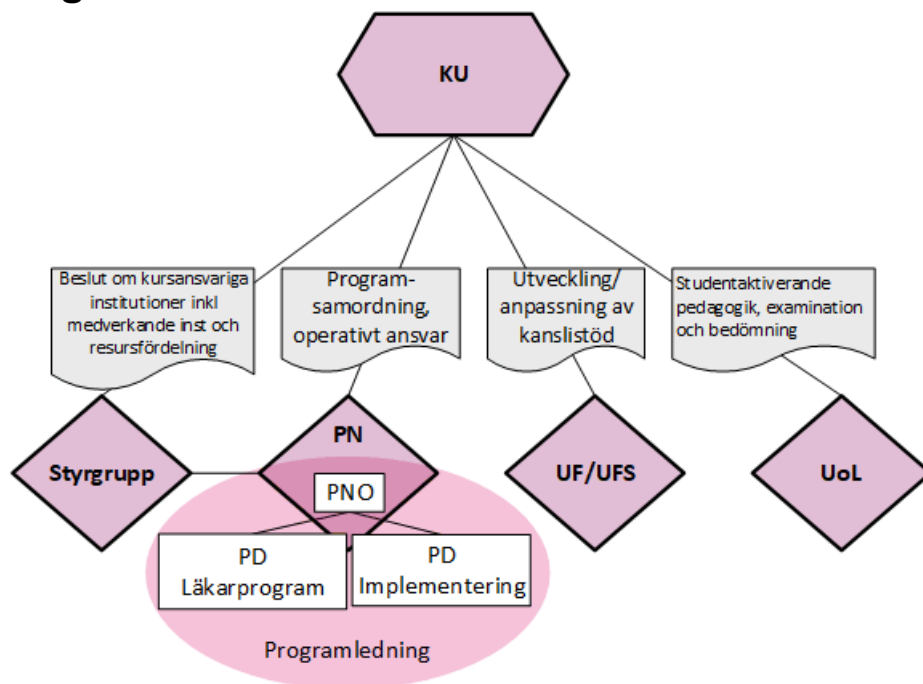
KU

Beslut om kursansvariga institutioner inkl medverkande inst och resursfördelning

Program-samordning, operativt ansvar

Utveckling/ anpassning av kanslistöd

Studentaktiverande pedagogik, examination och bedömning

Styrgrupp

PN

PNO

UF/UFS

UoL

PD Läkarprogram

PD Implementering

Programledning